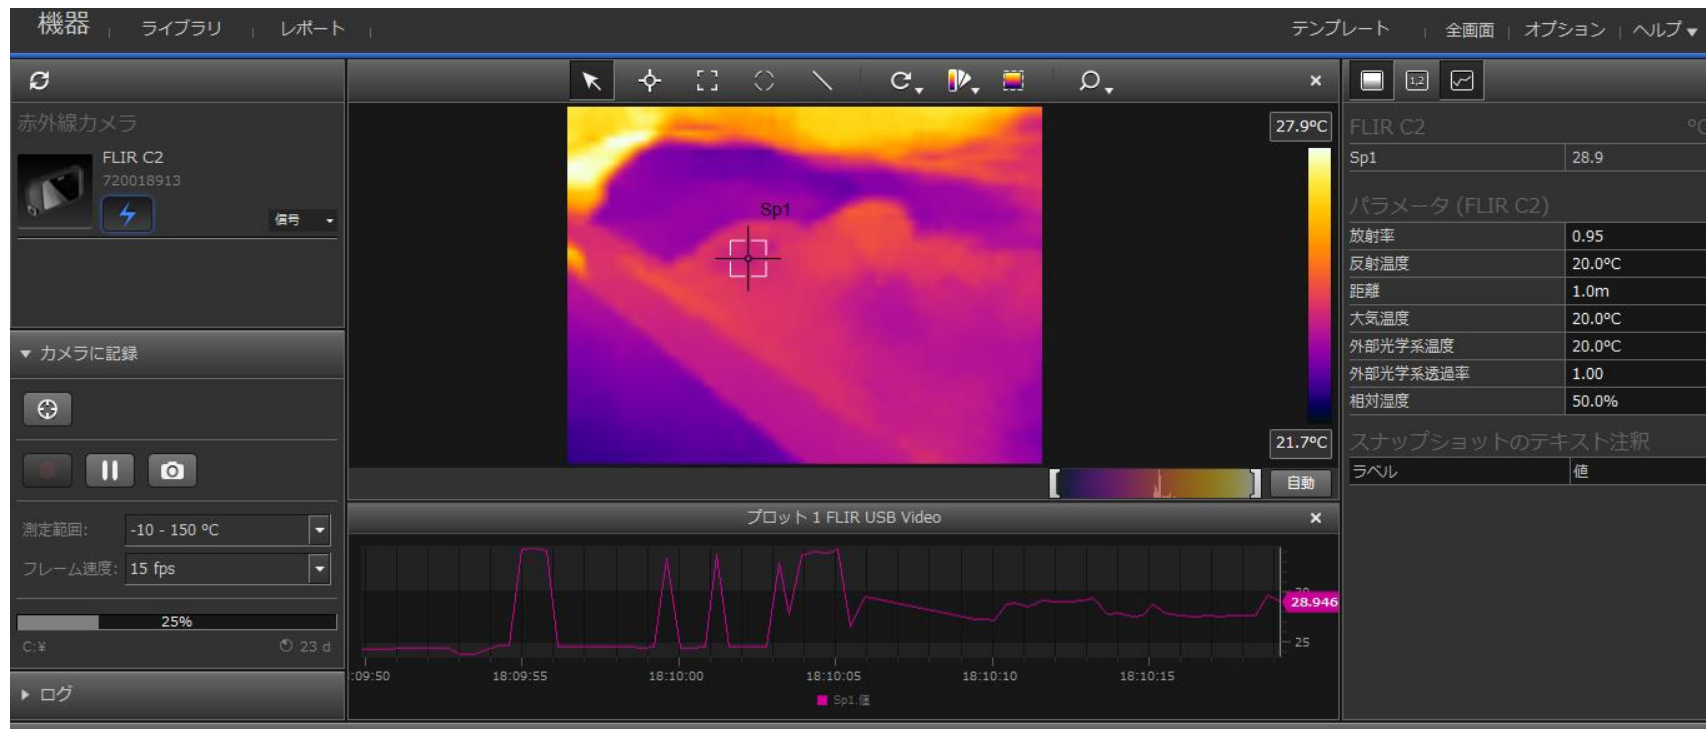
機器 | ライブラリ | レポート |

テンプレート | 全画面 | オプション | ヘルプ ▾

赤外線カメラ

FLIR C2
720018913

信号

▾ カメラに記録

測定範囲: -10 - 150 °C

フレーム速度: 15 fps

25%

C:¥

23 d

▸ ログ

Sp1

27.9°C

21.7°C

自動

プロット 1 FLIR USB Video

28.946

25

:09:50 18:09:55 18:10:00 18:10:05 18:10:10 18:10:15

Sp1.値

FLIR C2 °C

| Sp1 | 28.9 |
|---|---|

パラメータ (FLIR C2)

| 放射率 | 0.95 |
|---|---|
| 反射温度 | 20.0°C |
| 距離 | 1.0m |
| 大気温度 | 20.0°C |
| 外部光学系温度 | 20.0°C |
| 外部光学系透過率 | 1.00 |
| 相対湿度 | 50.0% |

スナップショットのテキスト注釈

| ラベル | 値 |
|---|---|